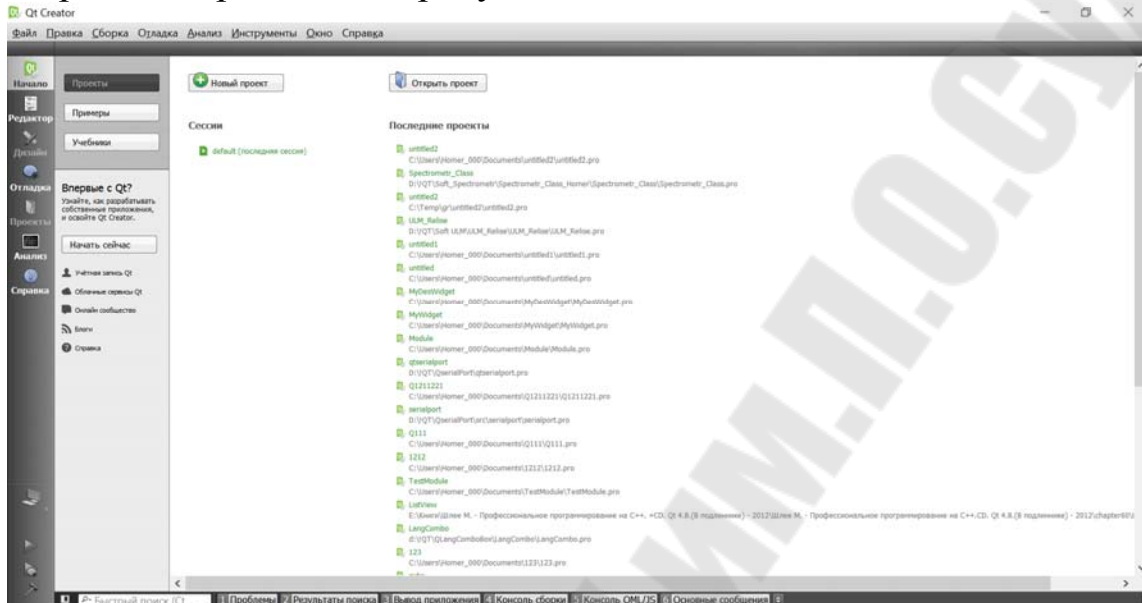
Qt Creator

Файл Правка Сборка Отладка Анализ Инструменты Окно Справка

Начало
Редактор
Дизайн
Отладка
Проекты
Анализ
Справка

Проекты
Примеры
Учебники

Впервые с Qt?
Узнайте, как разрабатывать собственные приложения, и освойте Qt Creator.

Начать сейчас

Учётная запись Qt
Облачные сервисы Qt
Онлайн сообщество
Блоги
Справка

Новый проект

Открыть проект

Сессии

default (последняя сессия)

Последние проекты

untitled2
C:\Users\Homer_000\Documents\untitled2\untitled2.pro
Spectrometr_Class
D:\QT\Soft_Spectrometr\Spectrometr_Class_Homer\Spectrometr_Class\Spectrometr_Class.pro
untitled2
C:\Temp\qr\untitled2\untitled2.pro
ULM_Relise
D:\QT\Soft ULM\ULM_Relise\ULM_Relise\ULM_Relise.pro
untitled1
C:\Users\Homer_000\Documents\untitled1\untitled1.pro
untitled
C:\Users\Homer_000\Documents\untitled\untitled.pro
MyDesWidget
C:\Users\Homer_000\Documents\MyDesWidget\MyDesWidget.pro
MyWidget
C:\Users\Homer_000\Documents\MyWidget\MyWidget.pro
Module
C:\Users\Homer_000\Documents\Module\Module.pro
qtserialport
D:\QT\QserialPort\qtserialport.pro
Q1211221
C:\Users\Homer_000\Documents\Q1211221\Q1211221.pro
serialport
D:\QT\QserialPort\src\serialport\serialport.pro
Q111
C:\Users\Homer_000\Documents\Q111\Q111.pro
1212
C:\Users\Homer_000\Documents\1212\1212.pro
TextModule
C:\Users\Homer_000\Documents\TextModule\TextModule.pro
ListViews
E:\Книги\Шлее М. - Профессиональное программирование на C++. +CD. Qt 4.8.(6 подлинник) - 2012\Шлее М. - Профессиональное программирование на C++.CD. Qt 4.8.(6 подлинник) - 2012\chapter60\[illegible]
LangCombo
d:\QT\QLangComboBox\LangCombo\LangCombo.pro
123
C:\Users\Homer_000\Documents\123\123.pro

Быстрый поиск (Ct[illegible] 1 Проблемы 2 Результаты поиска 3 Вывод приложения 4 Консоль сборки 5 Консоль QML/JS 6 Основные сообщения